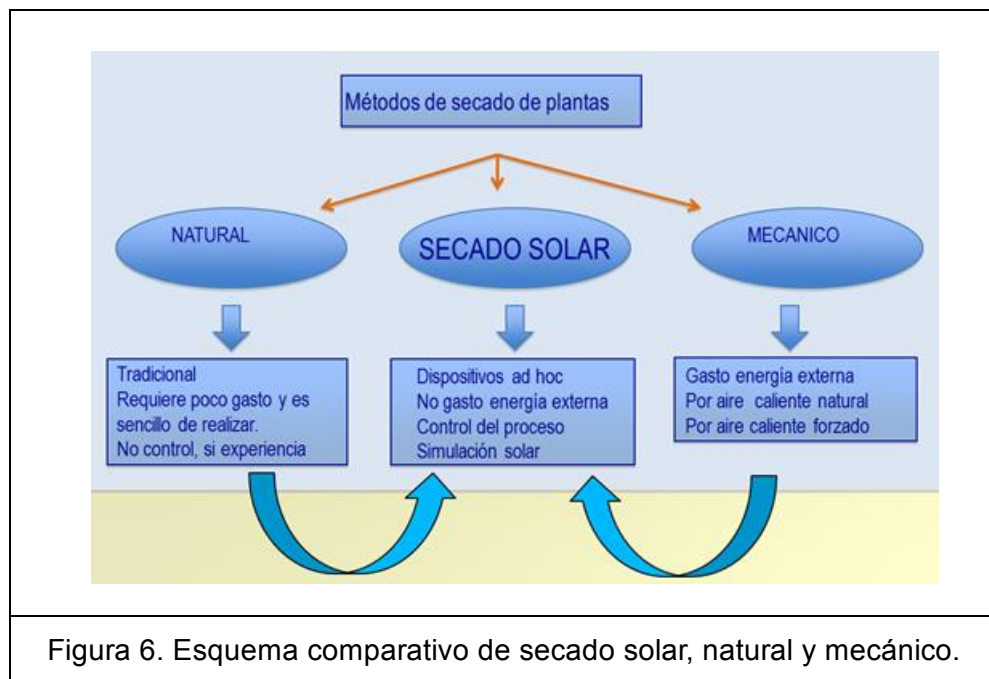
Métodos de secado de plantas

NATURAL

SECADO SOLAR

MECANICO

Tradicional
Requiere poco gasto y es sencillo de realizar.
No control, si experiencia

Dispositivos ad hoc
No gasto energía externa
Control del proceso
Simulación solar

Gasto energía externa
Por aire caliente natural
Por aire caliente forzado

Figura 6. Esquema comparativo de secado solar, natural y mecánico.